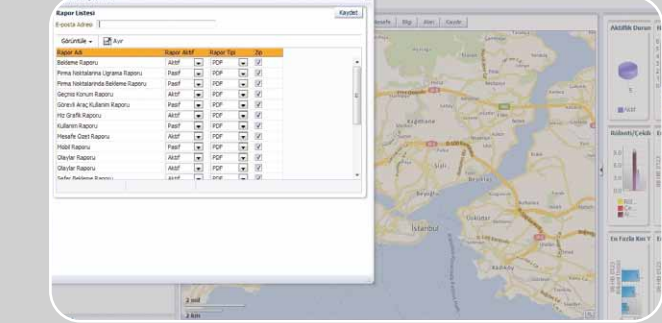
Rapor Listesi

Kaydet

E-posta Adresi

Görüntüle Ayır

| Rapor Adı | Rapor Aktif | Rapor Tipi | Zip |
|---|---|---|---|
| Bekleme Raporu | Aktif | PDF | ☑ |
| Firma Noktalarına Uğrama Raporu | Pasif | PDF | ☑ |
| Firma Noktalarında Bekleme Raporu | Pasif | PDF | ☑ |
| Geçmiş Konum Raporu | Aktif | PDF | ☑ |
| Görevli Araç Kullanım Raporu | Pasif | PDF | ☑ |
| Hız Grafik Raporu | Aktif | PDF | ☑ |
| Kullanım Raporu | Pasif | PDF | ☑ |
| Mesafe Özet Raporu | Aktif | PDF | ☑ |
| Mobil Raporu | Pasif | PDF | ☑ |
| Olaylar Raporu | Aktif | PDF | ☑ |
| Olaylar Raporu | Aktif | PDF | ☑ |
| Sefer Bekleme Raporu | Aktif | PDF | ☑ |

Mesafe Bigi Alan Kayde

Aktiflik Durum

Aktif

Bölmeli/Çekil

İstanbul

En Fazla Km Y

2 mil

2 km